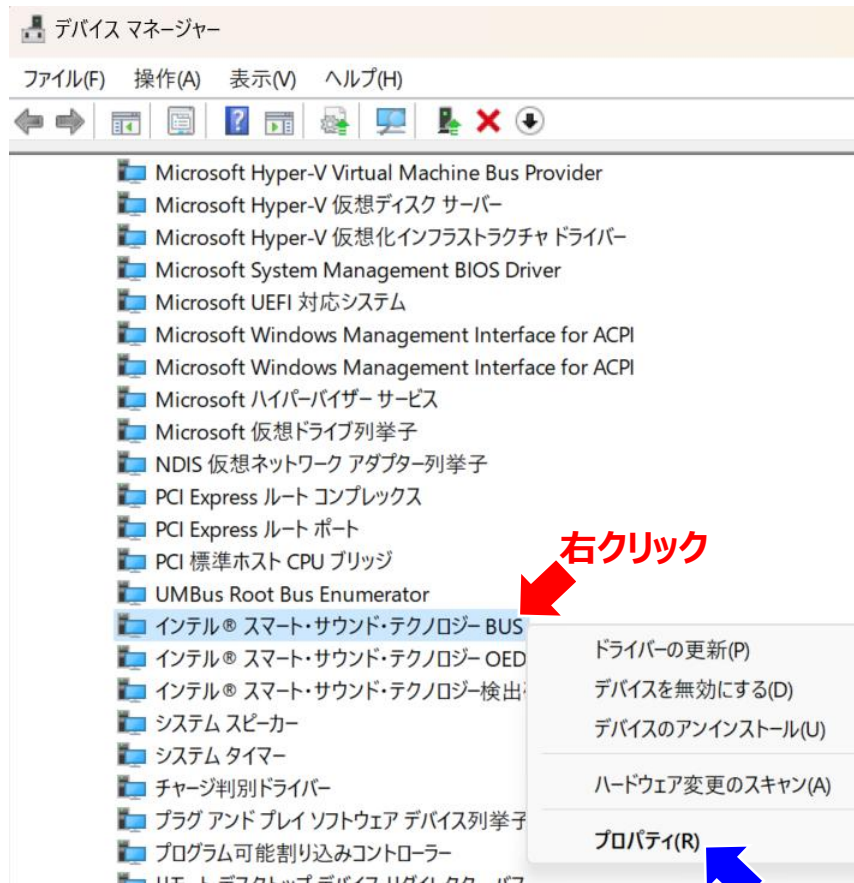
デバイス マネージャー

ファイル(F) 操作(A) 表示(V) ヘルプ(H)

Microsoft Hyper-V Virtual Machine Bus Provider
Microsoft Hyper-V 仮想ディスク サーバー
Microsoft Hyper-V 仮想化インフラストラクチャ ドライバー
Microsoft System Management BIOS Driver
Microsoft UEFI 対応システム
Microsoft Windows Management Interface for ACPI
Microsoft Windows Management Interface for ACPI
Microsoft ハイパーバイザー サービス
Microsoft 仮想ドライブ列挙子
NDIS 仮想ネットワーク アダプター列挙子
PCI Express ルート コンプレックス
PCI Express ルート ポート
PCI 標準ホスト CPU ブリッジ
UMBus Root Bus Enumerator
インテル® スマート・サウンド・テクノロジー BUS
インテル® スマート・サウンド・テクノロジー OED
インテル® スマート・サウンド・テクノロジー検出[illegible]
システム スピーカー
システム タイマー
チャージ判別ドライバー
プラグ アンド プレイ ソフトウェア デバイス列挙子
プログラム可能割り込みコントローラー
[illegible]

右クリック

ドライバーの更新(P)
デバイスを無効にする(D)
デバイスのアンインストール(U)
ハードウェア変更のスキャン(A)
プロパティ(R)